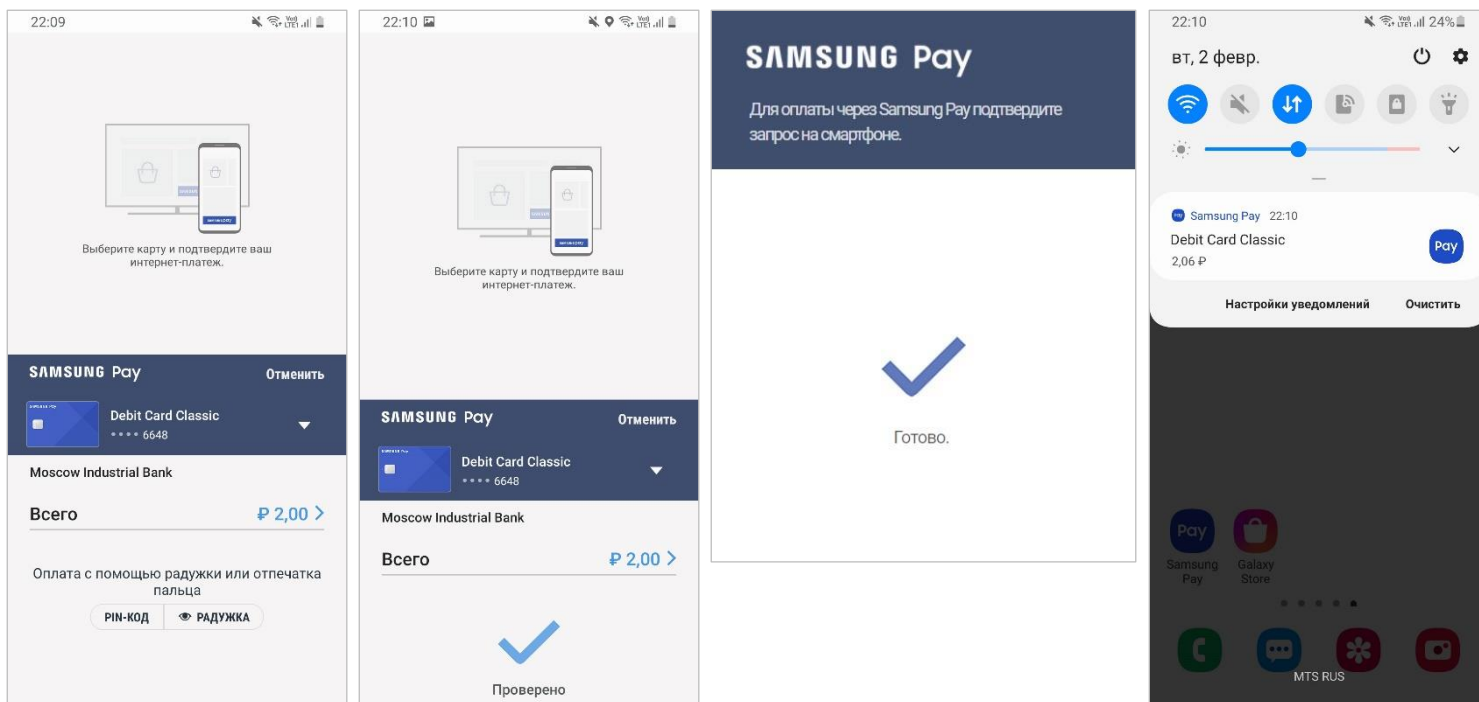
22:09

Выберите карту и подтвердите ваш интернет-платеж.

SAMSUNG Pay
Отменить

Debit Card Classic
•••• 6648

Moscow Industrial Bank

Всего
₽ 2,00 >

Оплата с помощью радужки или отпечатка пальца

PIN-КОД
РАДУЖКА

22:10

Выберите карту и подтвердите ваш интернет-платеж.

SAMSUNG Pay
Отменить

Debit Card Classic
•••• 6648

Moscow Industrial Bank

Всего
₽ 2,00 >

Проверено

SAMSUNG Pay

Для оплаты через Samsung Pay подтвердите запрос на смартфоне.

Готово.

22:10
24%

вт, 2 февр.

Samsung Pay 22:10
Debit Card Classic
2,06 ₽
Pay

Настройки уведомлений
Очистить

Pay
Samsung Pay
Galaxy Store

MTS RUS